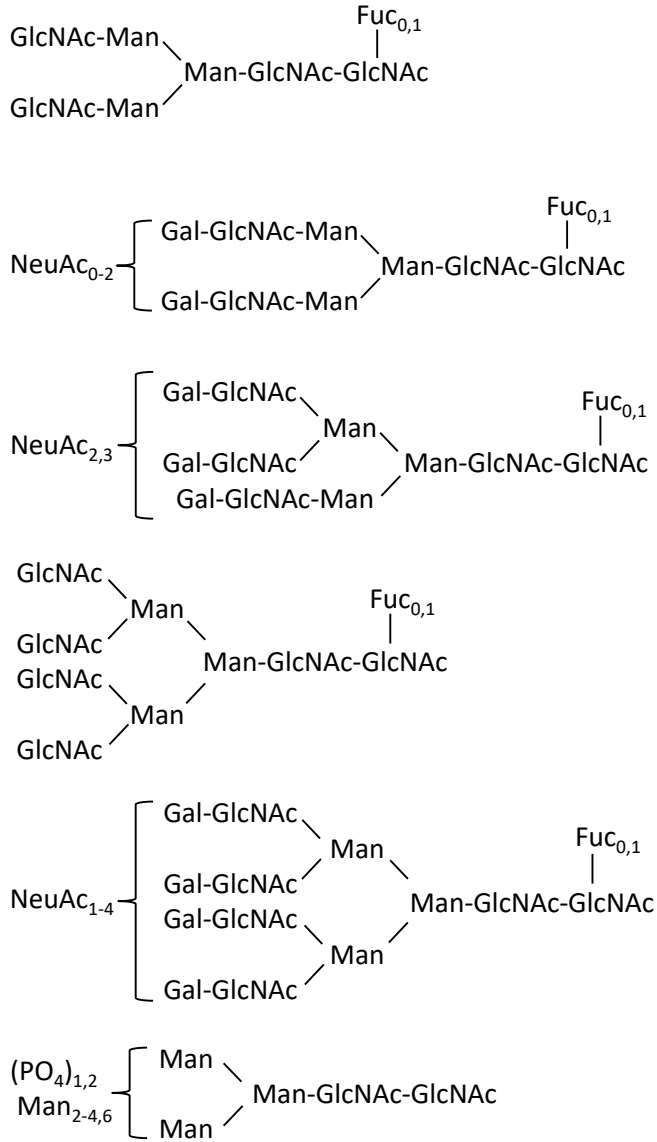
GlcNAc-Man
Man-GlcNAc-GlcNAc
GlcNAc-Man
$Fuc_{0,1}$

$NeuAc_{0-2}$
Gal-GlcNAc-Man
Gal-GlcNAc-Man
Man-GlcNAc-GlcNAc
$Fuc_{0,1}$

$NeuAc_{2,3}$
Gal-GlcNAc
Gal-GlcNAc
Man
Gal-GlcNAc-Man
Man-GlcNAc-GlcNAc
$Fuc_{0,1}$

GlcNAc
GlcNAc
Man
GlcNAc
GlcNAc
Man
Man-GlcNAc-GlcNAc
$Fuc_{0,1}$

$NeuAc_{1-4}$
Gal-GlcNAc
Gal-GlcNAc
Man
Gal-GlcNAc
Gal-GlcNAc
Man
Man-GlcNAc-GlcNAc
$Fuc_{0,1}$

$(PO_4)_{1,2}$
$Man_{2-4,6}$
Man
Man
Man-GlcNAc-GlcNAc